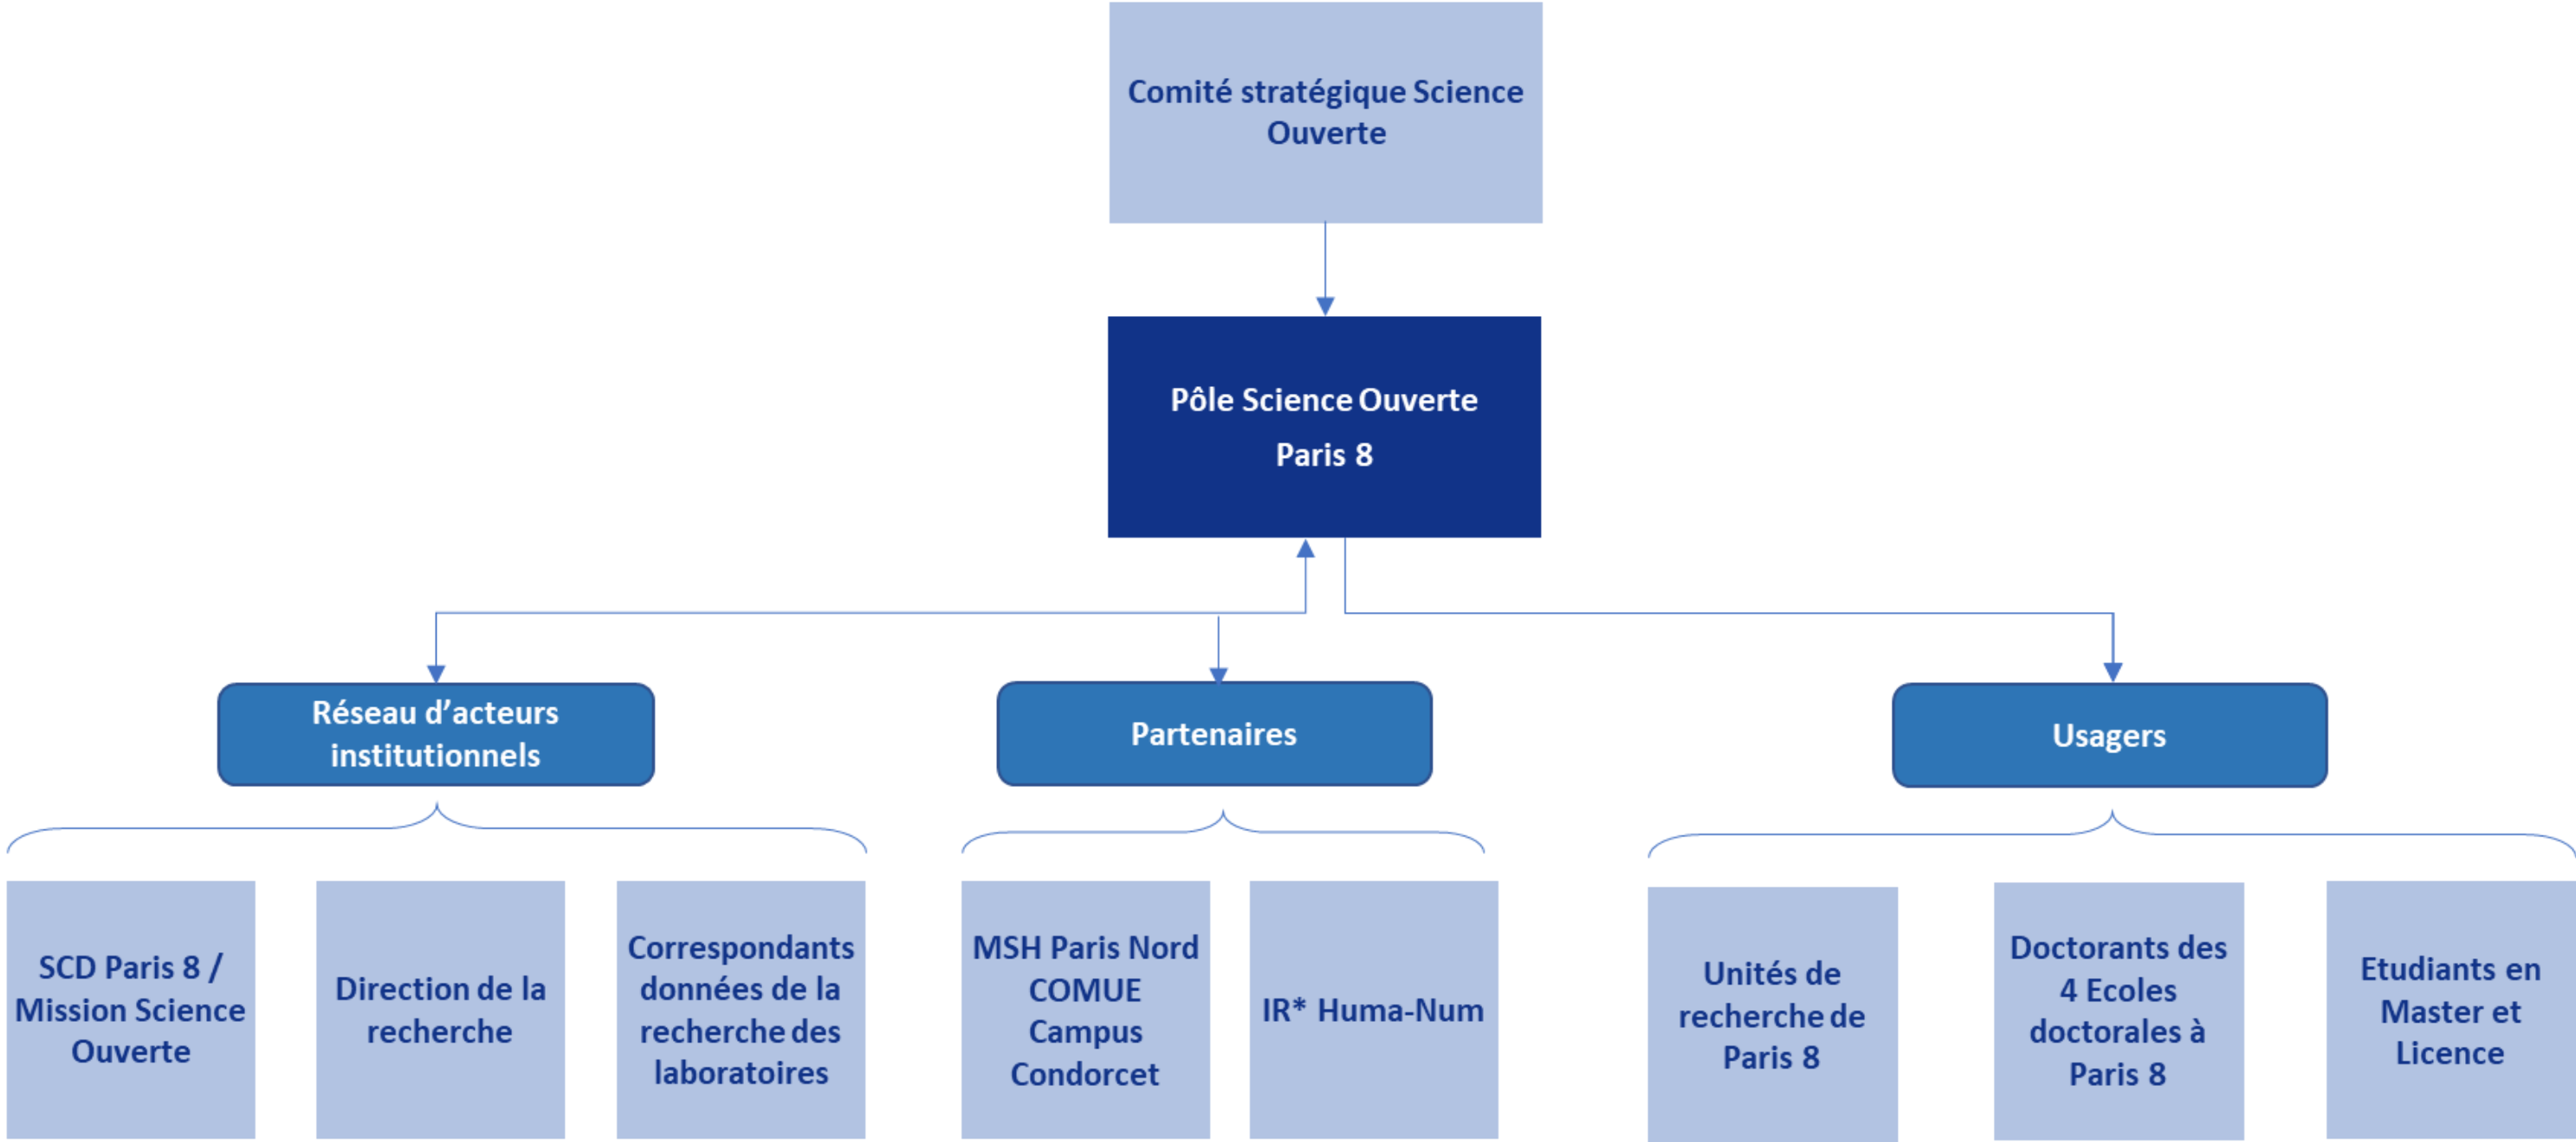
Comité stratégique Science Ouverte

Pôle Science Ouverte

Paris 8

Réseau d’acteurs institutionnels

Partenaires

Usagers

SCD Paris 8 / Mission Science Ouverte

Direction de la recherche

Correspondants données de la recherche des laboratoires

MSH Paris Nord COMUE Campus Condorcet

IR* Huma-Num

Unités de recherche de Paris 8

Doctorants des 4 Ecoles doctorales à Paris 8

Etudiants en Master et Licence